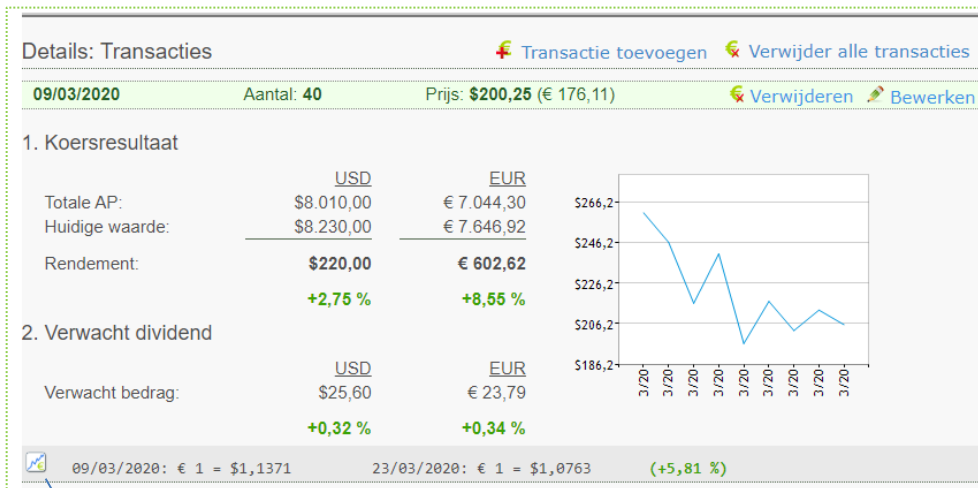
Details: Transacties

Transactie toevoegen Verwijder alle transacties

09/03/2020 Aantal: 40 Prijs: $200,25 (€ 176,11) Verwijderen Bewerken

1. Koersresultaat

| | USD | EUR |
|---|---|---|
| Totale AP: | $8.010,00 | € 7.044,30 |
| Huidige waarde: | $8.230,00 | € 7.646,92 |
| Rendement: | $220,00 | € 602,62 |
| | +2,75 % | +8,55 % |

$266,2
$246,2
$226,2
$206,2
$186,2
3/20 3/20 3/20 3/20 3/20 3/20 3/20 3/20 3/20

2. Verwacht dividend

| | USD | EUR |
|---|---|---|
| Verwacht bedrag: | $25,60 | € 23,79 |
| | +0,32 % | +0,34 % |

09/03/2020: € 1 = $1,1371 23/03/2020: € 1 = $1,0763 (+5,81 %)